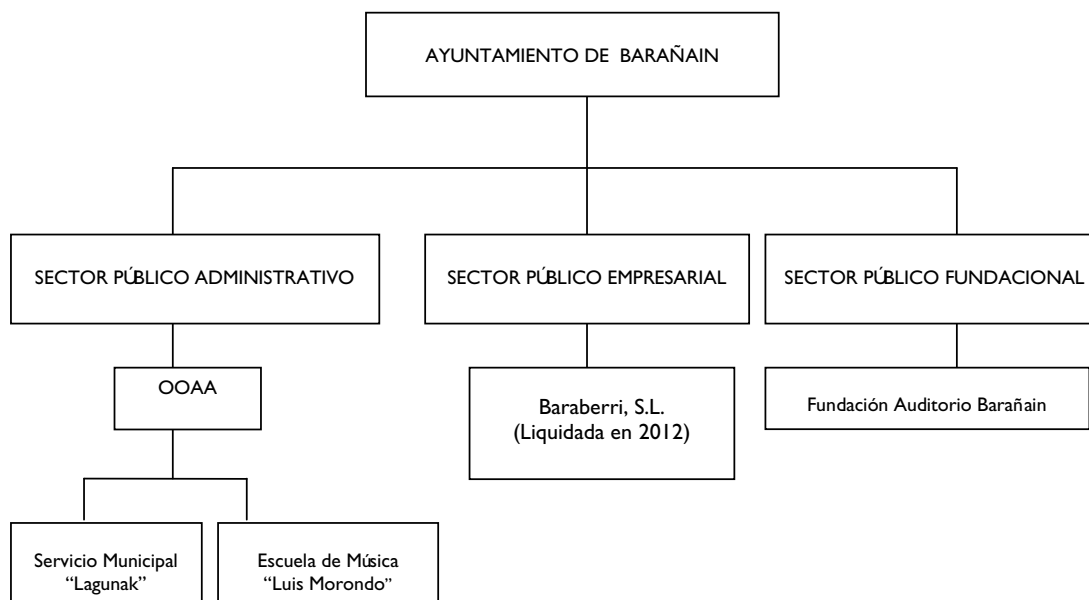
AYUNTAMIENTO DE BARAÑAIN

SECTOR PÚBLICO ADMINISTRATIVO

SECTOR PÚBLICO EMPRESARIAL

SECTOR PÚBLICO FUNDACIONAL

OOAA

Baraberri, S.L. (Liquidada en 2012)

Fundación Auditorio Barañain

Servicio Municipal "Lagunak"

Escuela de Música "Luis Morondo"